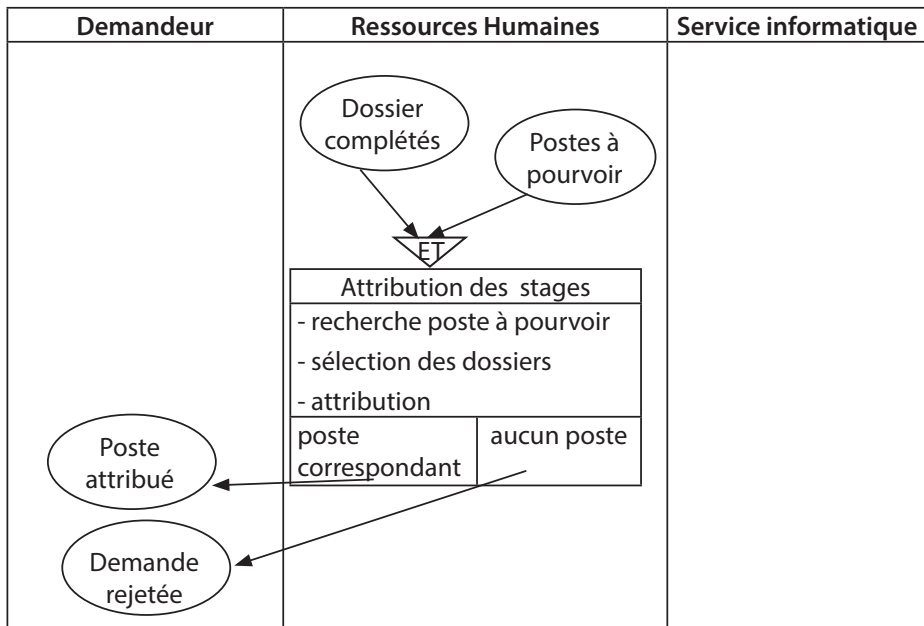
| Demandeur | Ressources Humaines | Service informatique |
|---|---|---|

Dossier complétés

Postes à pourvoir

ET

Attribution des stages

- recherche poste à pourvoir

- sélection des dossiers

- attribution

| poste correspondant | aucun poste |
|---|---|

Poste attribué

Demande rejetée